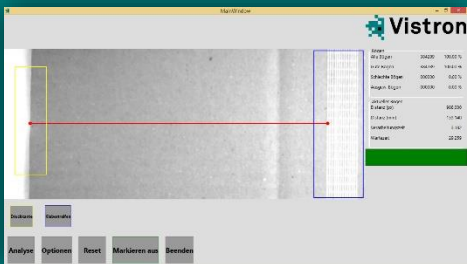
MainWindow

Vistron

Bilder
Alle Bilder 004200 100,00 %
Gute Bilder 004195 99,88 %
Schlechte Bilder 000005 0,12 %
Abgelehnte Bilder 000000 0,00 %

Aktuelles Bild
Distanz (px) 868,230
Distanz (mm) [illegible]
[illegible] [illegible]
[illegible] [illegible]

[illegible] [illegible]

Analyse Optionen Reset Markieren aus Beenden